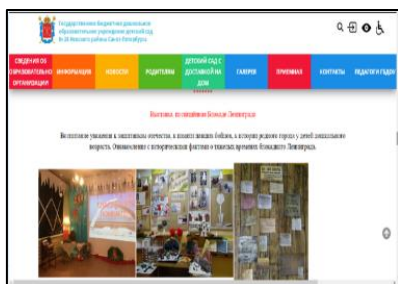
Государственное бюджетное дошкольное образовательное учреждение детский сад № 28 Невского района Санкт-Петербурга

СВЕДЕНИЯ ОБ ОБРАЗОВАТЕЛЬНОЙ ОРГАНИЗАЦИИ | ИНФОРМАЦИЯ | НОВОСТИ | РОДИТЕЛЯМ | ДЕТСКИЙ САД С ДОСТАВКОЙ НА ДОМ | ГАЛЕРЕЯ | ПРИЕМНАЯ | КОНТАКТЫ | ПЕДАГОГИ ГБДОУ

Выставка по блокадным боям Ленинграда

Воспитание уважения к защитникам отечества, к памяти павших бойцов, к истории родного города у детей дошкольного возраста. Ознакомление с исторической фактами о тяжелых временах блокадного Ленинграда.